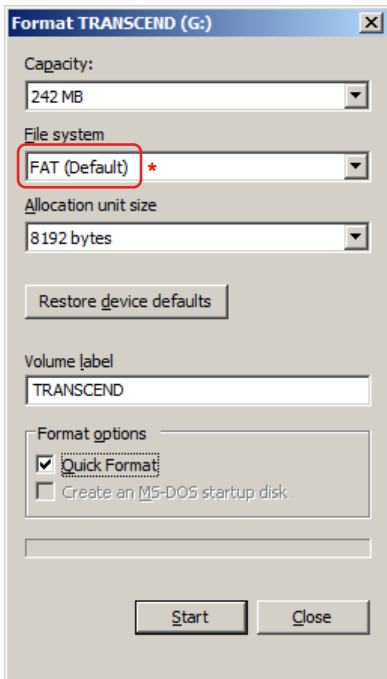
Format TRANSCEND (G:)

Capacity:

242 MB

File system

FAT (Default) *

Allocation unit size

8192 bytes

Restore device defaults

Volume label

TRANSCEND

Format options

Quick Format

Create an MS-DOS startup disk

Start

Close